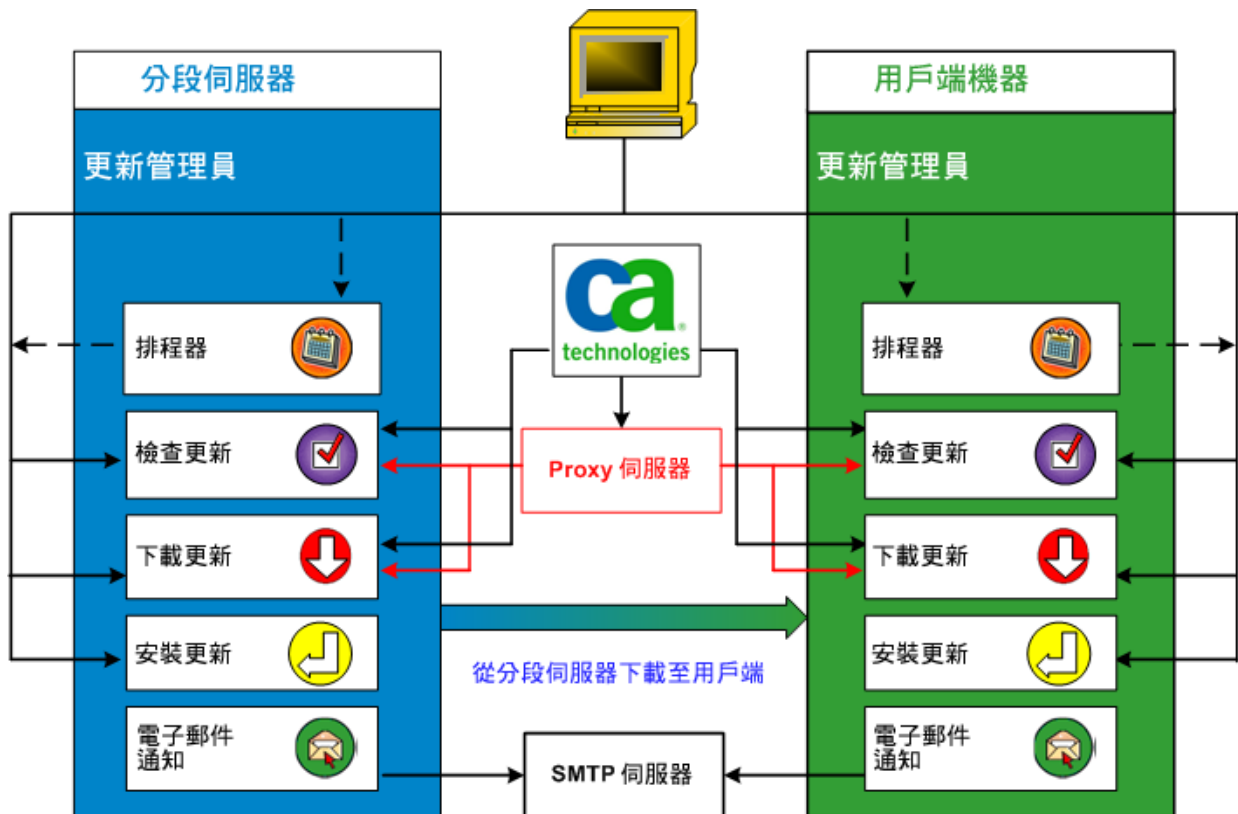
分段伺服器

更新管理員

排程器

檢查更新

下載更新

安裝更新

電子郵件通知

ca technologies

Proxy 伺服器

從分段伺服器下載至用戶端

SMTP 伺服器

用戶端機器

更新管理員

排程器

檢查更新

下載更新

安裝更新

電子郵件通知